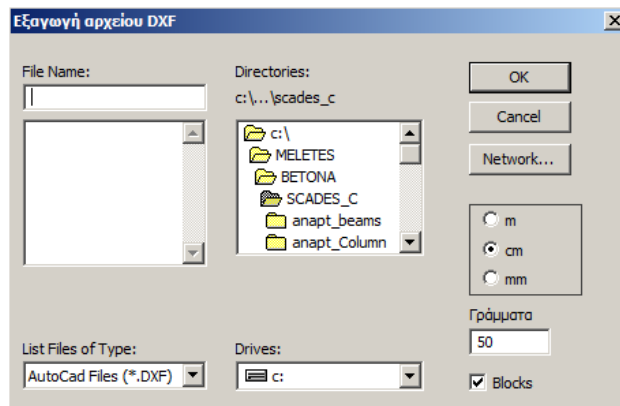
Εξαγωγή αρχείου DXF

File Name:

Directories:
c:\...\scades_c

c:\
MELETES
BETONA
SCADES_C
anapt_beams
anapt_Column

OK
Cancel
Network...

m
cm
mm

Γράμματα
50

List Files of Type:
AutoCad Files (*.DXF)

Drives:
c:

Blocks